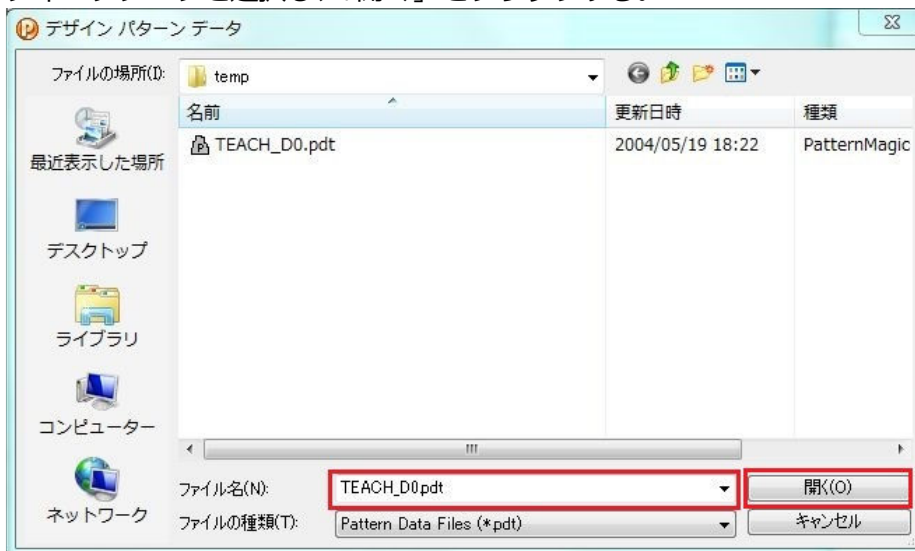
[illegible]

デザイン パターン データ

ファイルの場所(I): temp

最近表示した場所

デスクトップ

ライブラリ

コンピューター

ネットワーク

| 名前 | 更新日時 | 種類 |
|---|---|---|
| TEACH_D0.pdt | 2004/05/19 18:22 | PatternMagic |

ファイル名(N): TEACH_D0.pdt

開く(O)

ファイルの種類(T): Pattern Data Files (*.pdt)

キャンセル